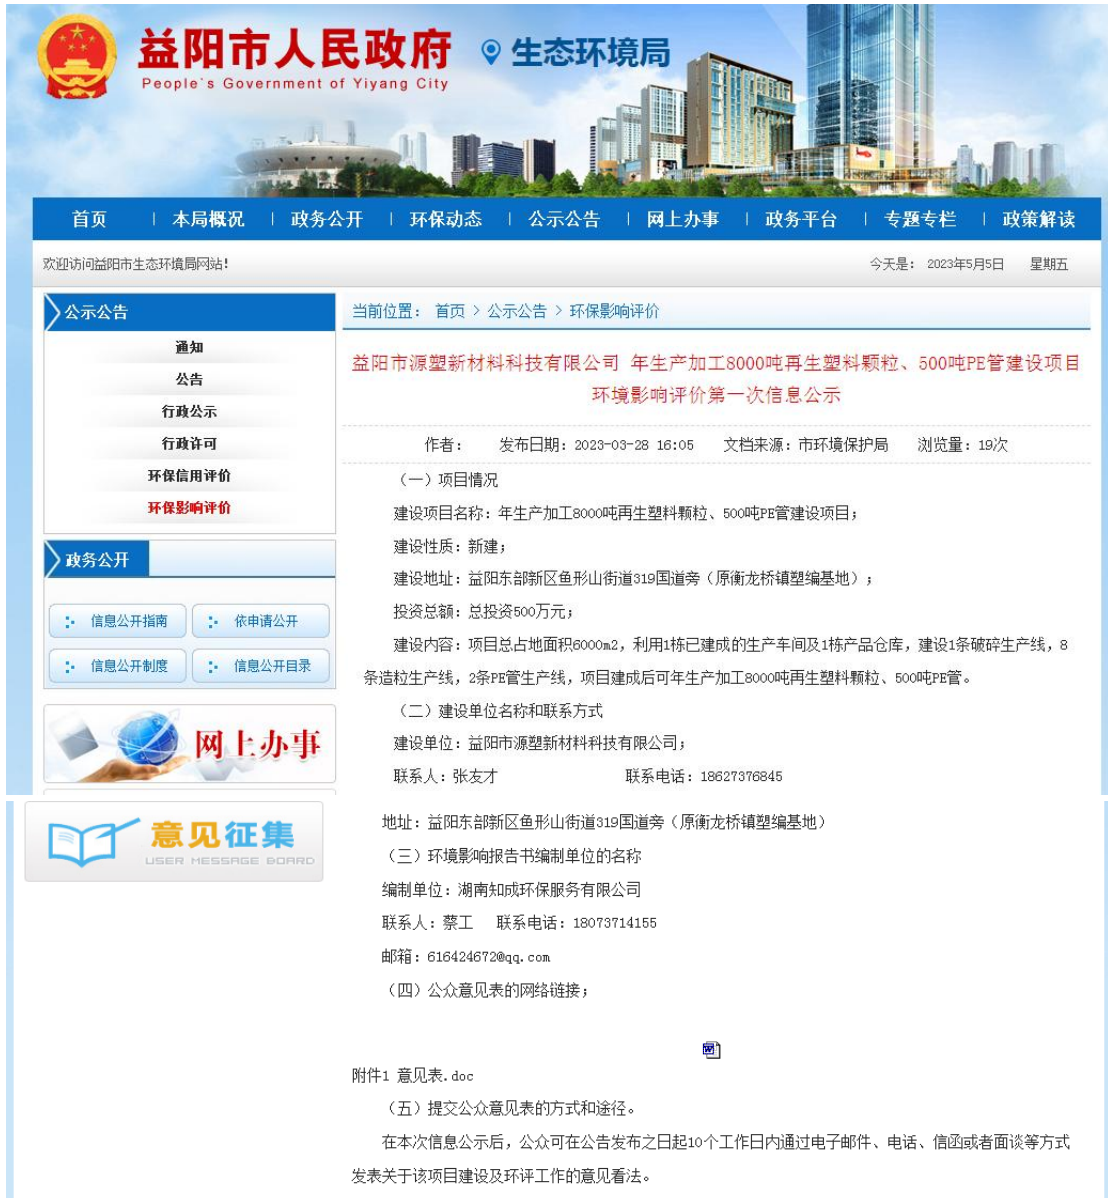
益阳市人民政府
People's Government of Yiyang City
生态环境局

首页 | 本局概况 | 政务公开 | 环保动态 | 公示公告 | 网上办事 | 政务平台 | 专题专栏 | 政策解读

欢迎访问益阳市生态环境局网站！

今天是：2023年5月5日 星期五

公示公告

通知

公告

行政公示

行政许可

环保信用评价

环保影响评价

政务公开

信息公开指南

依申请公开

信息公开制度

信息公开目录

网上办事

意见征集
USER MESSAGE BOARD

当前位置：首页 > 公示公告 > 环保影响评价

益阳市源塑新材料科技有限公司 年生产加工8000吨再生塑料颗粒、500吨PE管建设项目环境影响评价第一次信息公示

作者： 发布日期：2023-03-28 16:05 文档来源：市环境保护局 浏览量：19次

（一）项目情况

建设项目名称：年生产加工8000吨再生塑料颗粒、500吨PE管建设项目；

建设性质：新建；

建设地址：益阳东部新区鱼形山街道319国道旁（原衡龙桥镇塑编基地）；

投资总额：总投资500万元；

建设内容：项目总占地面积6000m2，利用1栋已建成的生产车间及1栋产品仓库，建设1条破碎生产线，8条造粒生产线，2条PE管生产线，项目建成后可年生产加工8000吨再生塑料颗粒、500吨PE管。

（二）建设单位名称和联系方式

建设单位：益阳市源塑新材料科技有限公司；

联系人：张友才 联系电话：18627376845

地址：益阳东部新区鱼形山街道319国道旁（原衡龙桥镇塑编基地）

（三）环境影响报告书编制单位的名称

编制单位：湖南知成环保服务有限公司

联系人：蔡工 联系电话：18073714155

邮箱：616424672@qq.com

（四）公众意见表的网络链接；

附件1 意见表.doc

（五）提交公众意见表的方式和途径。

在本次信息公示后，公众可在公告发布之日起10个工作日内通过电子邮件、电话、信函或者面谈等方式发表关于该项目建设及环评工作的意见看法。